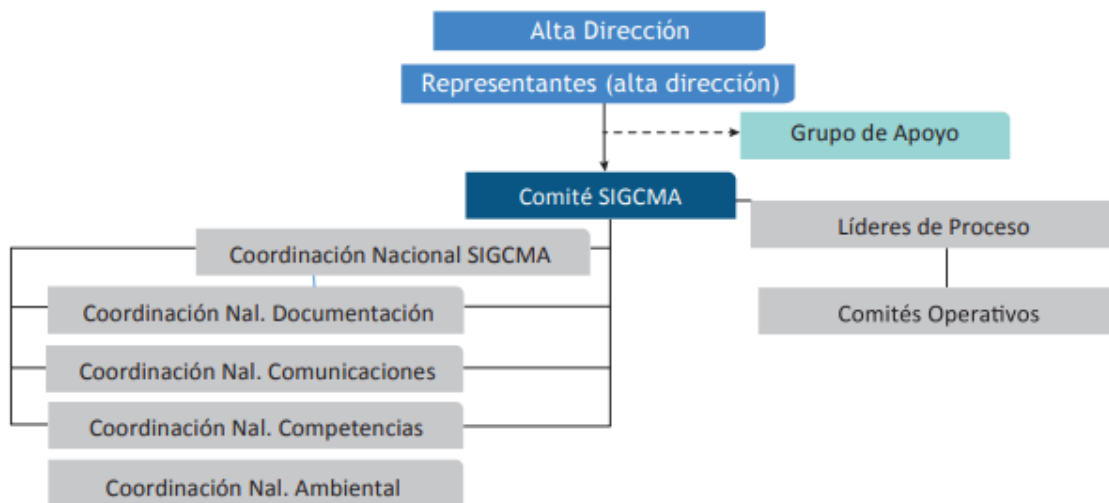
Alta Dirección

Representantes (alta dirección)

Grupo de Apoyo

Comité SIGCMA

Líderes de Proceso

Comités Operativos

Coordinación Nacional SIGCMA

Coordinación Nal. Documentación

Coordinación Nal. Comunicaciones

Coordinación Nal. Competencias

Coordinación Nal. Ambiental